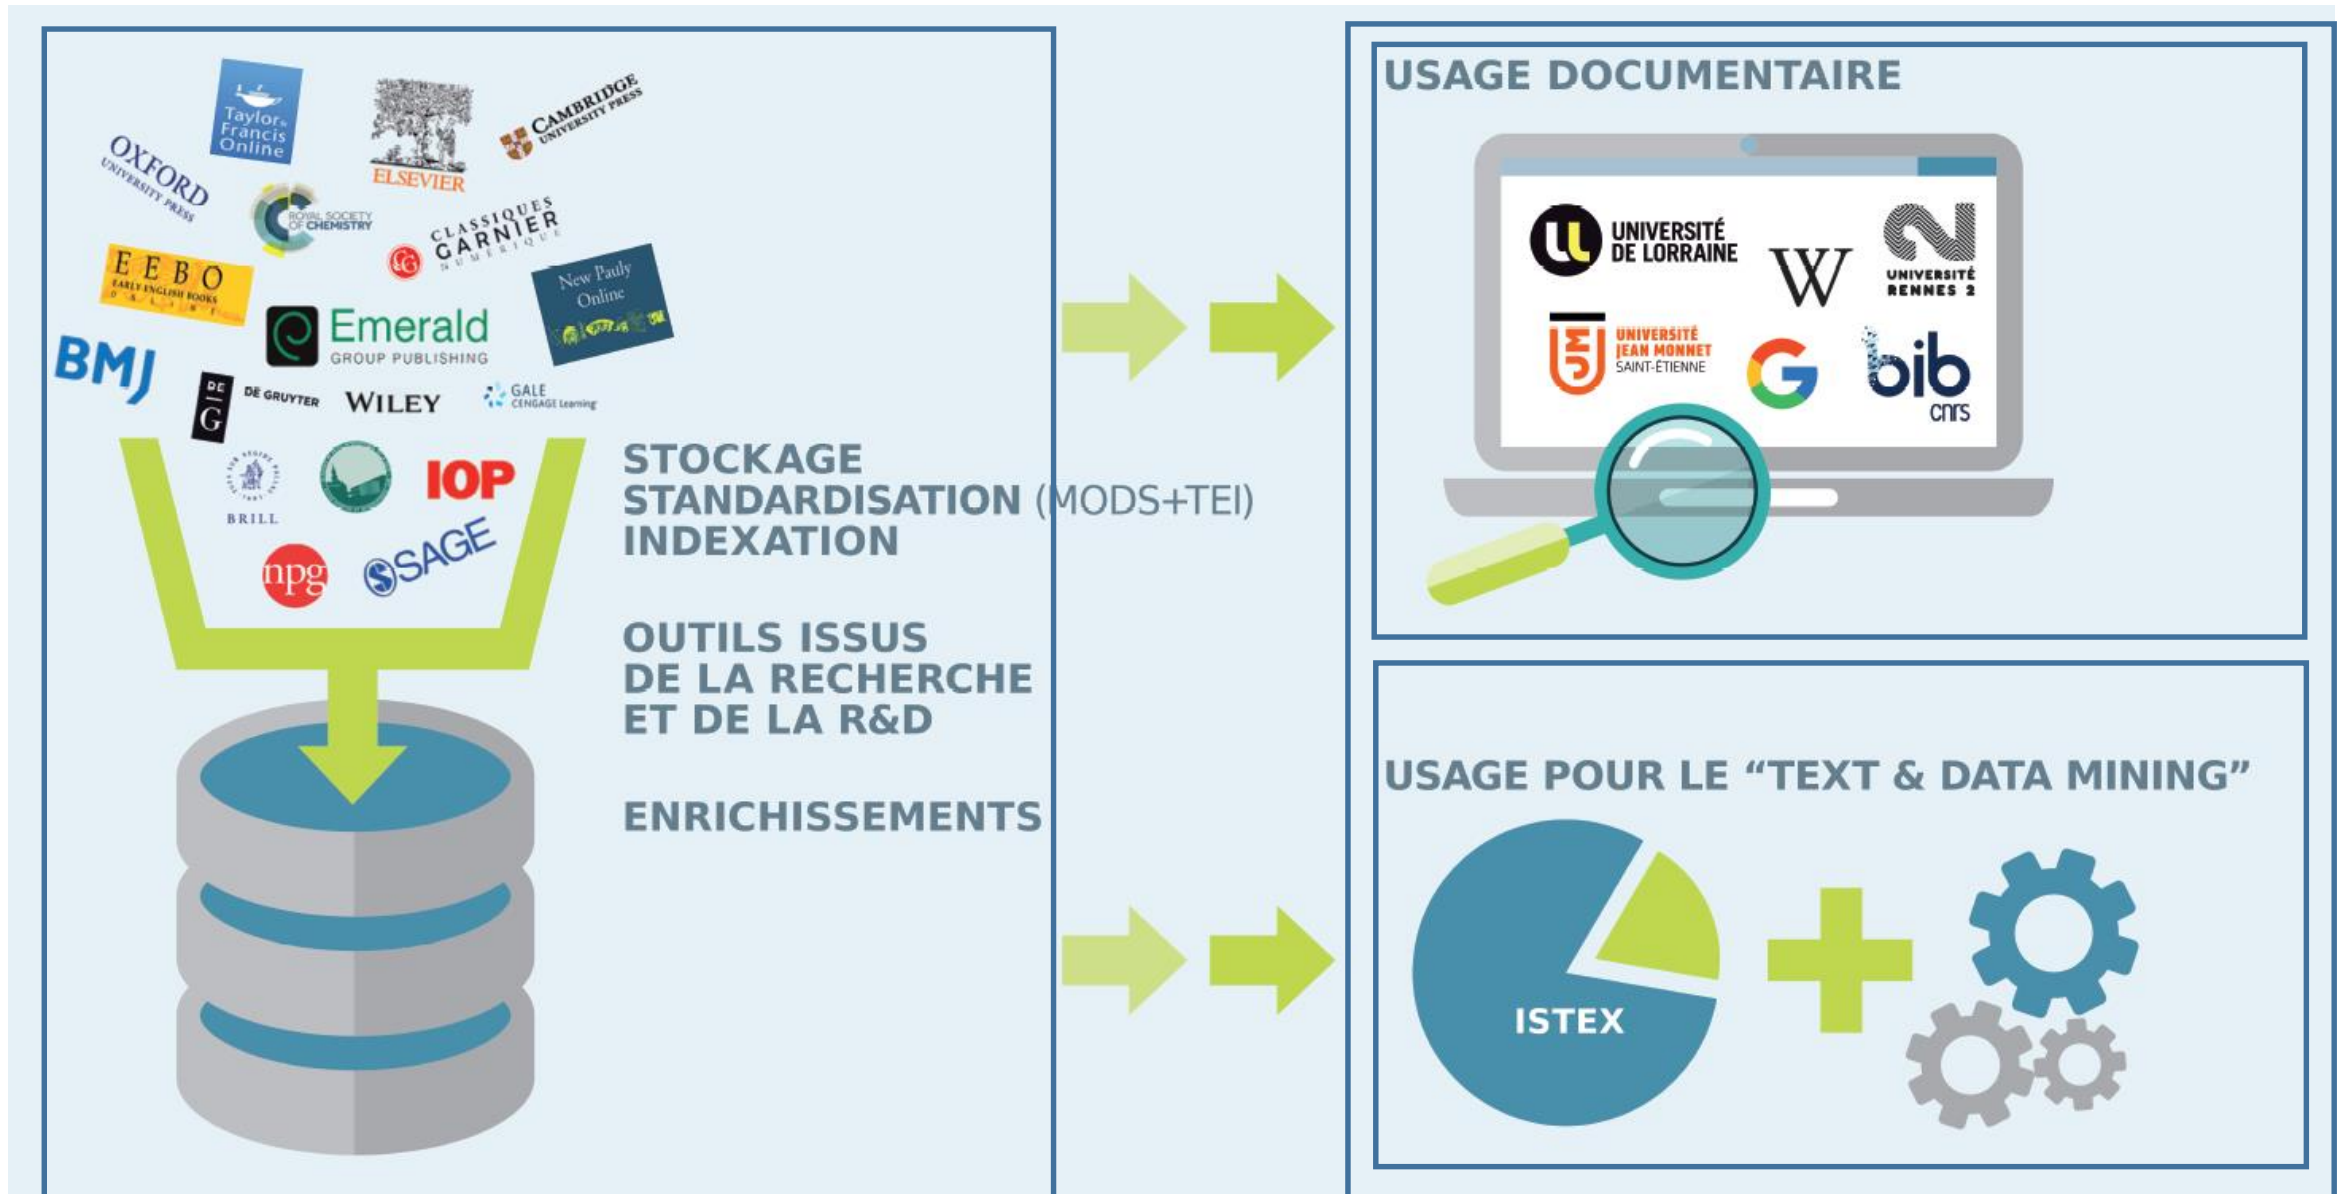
Taylor & Francis Online

ELSEVIER

CAMBRIDGE UNIVERSITY PRESS

OXFORD UNIVERSITY PRESS

ROYAL SOCIETY OF CHEMISTRY

CLASSIQUES GARNIER NUMÉRIQUE

EEBO EARLY ENGLISH BOOKS ONLINE

New Pauly Online

Emerald GROUP PUBLISHING

BMJ

DE GRUYTER

WILEY

GALE CENGAGE Learning

BRILL

IOP

npg

SAGE

STOCKAGE
STANDARDISATION (MODS+TEI)
INDEXATION

OUTILS ISSUS
DE LA RECHERCHE
ET DE LA R&D

ENRICHISSEMENTS

USAGE DOCUMENTAIRE

UNIVERSITÉ DE LORRAINE

W

UNIVERSITÉ RENNES 2

UNIVERSITÉ JEAN MONNET SAINT-ÉTIENNE

bib cnrs

USAGE POUR LE “TEXT & DATA MINING”

ISTEX